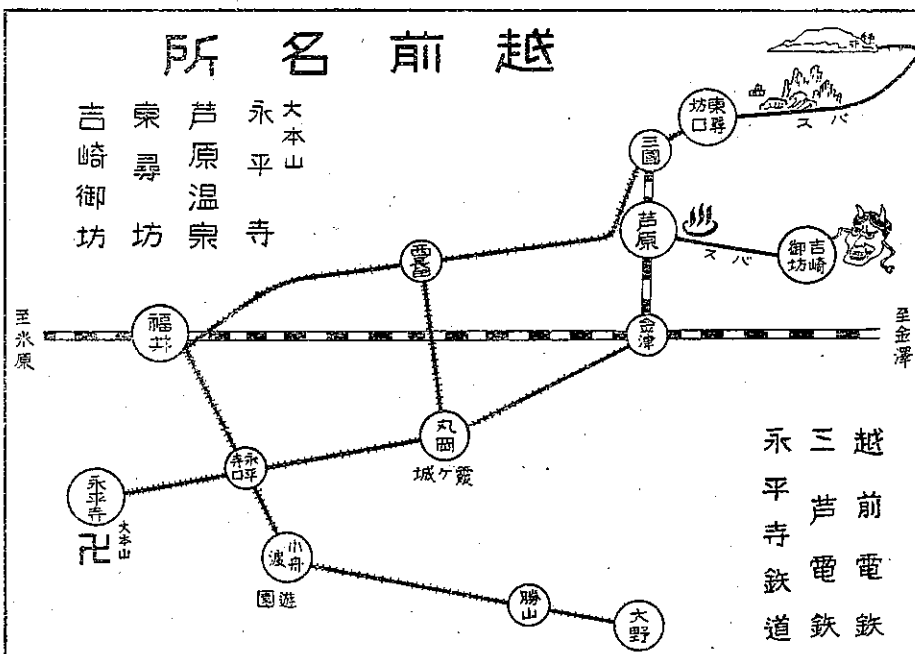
所名前越

永平寺 大本山
芦原温泉
東尋坊
吉崎御坊

東尋坊
バス
三國
芦原
バス
吉崎御坊
西長田
至米原
福井
金津
至金澤
丸岡
城ケ霞
永平寺口
永平寺
大本山
卍
小舟渡
遊園
勝山
大野

越前電鉄
三芦電鉄
永平寺鉄道